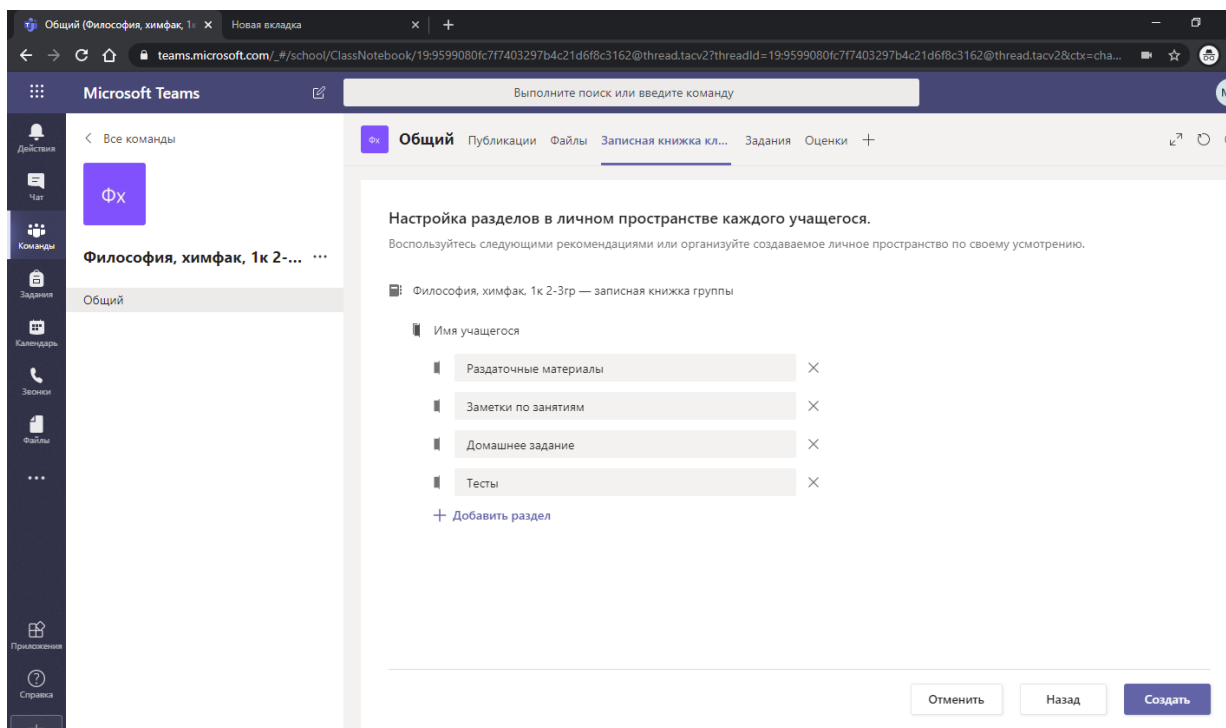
Общий (Философия, химфак, 1к ×
Новая вкладка
teams.microsoft.com/_#/school/ClassNotebook/19:9599080fc7f7403297b4c21d6f8c3162@thread.tacv2?threadId=19:9599080fc7f7403297b4c21d6f8c3162@thread.tacv2&ctx=cha...

Microsoft Teams
Выполните поиск или введите команду

Действия
Чат
Команды
Задания
Календарь
Звонки
Файлы
...
Приложения
Справка

< Все команды
Фх
Философия, химфак, 1к 2-... ...
Общий

Фх Общий Публикации Файлы Записная книжка кл... Задания Оценки +

Настройка разделов в личном пространстве каждого учащегося.
Воспользуйтесь следующими рекомендациями или организуйте создаваемое личное пространство по своему усмотрению.

Философия, химфак, 1к 2-3гр — записная книжка группы
Имя учащегося
Раздаточные материалы
Заметки по занятиям
Домашнее задание
Тесты
+ Добавить раздел

Отменить
Назад
Создать